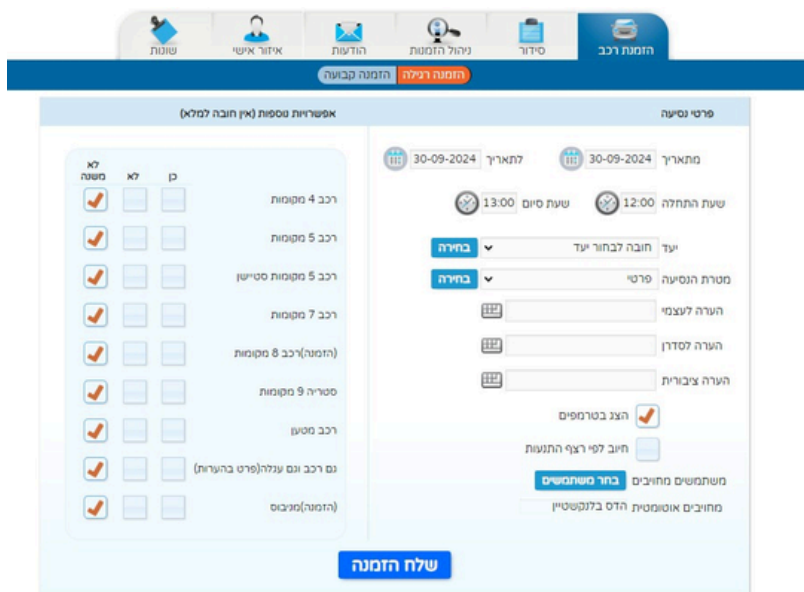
הזמנת רכב
סידור
ניהול הזמנות
הודעות
איזור אישי
שונות

הזמנה רגילה
הזמנה קבועה

פרטי נסיעה

מתאריך 30-09-2024
לתאריך 30-09-2024
שעת התחלה 12:00
שעת סיום 13:00
יעד חובה לבחור יעד
בחירה
מטרת הנסיעה פרטי
בחירה
הערה לעצמי
הערה לסדרן
הערה ציבורית
הצג בטרמפים
חיוב לפי רצף התנועות
משתמשים מחויבים
בחר משתמשים
מחויבים אוטומטית הדס בלנקשטיין

אפשרויות נוספות (אין חובה למלא)

| | כן | לא | לא משנה |
|---|---|---|---|
| רכב 4 מקומות | | | ✓ |
| רכב 5 מקומות | | | ✓ |
| רכב 5 מקומות סטיישן | | | ✓ |
| רכב 7 מקומות | | | ✓ |
| (הזמנה)רכב 8 מקומות | | | ✓ |
| ספריה 9 מקומות | | | ✓ |
| רכב מטען | | | ✓ |
| גם רכב וגם עגלה(פרט בהערות) | | | ✓ |
| (הזמנה)מיניבוס | | | ✓ |

שלח הזמנה